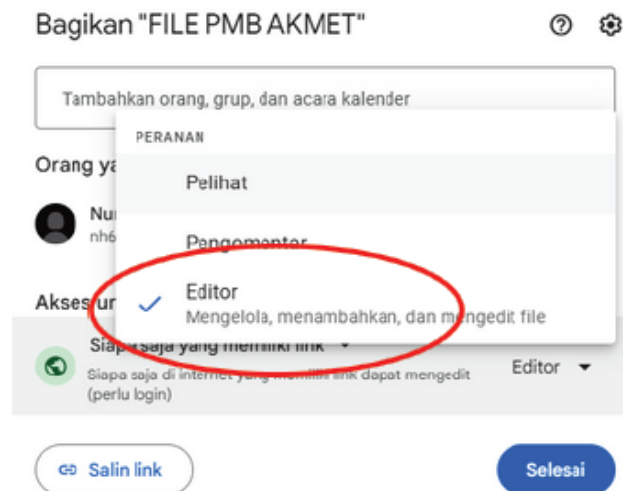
Bagikan "FILE PMB AKMET"

Tambahkan orang, grup, dan acara kalender

PERANAN

Pelihat

Pengomentar

Editor
Mengelola, menambahkan, dan mengedit file

Orang ya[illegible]

Nu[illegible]
nh6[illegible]

Akses u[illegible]

Siapa saja yang memiliki link

Siapa saja di internet yang memiliki link dapat mengedit (perlu login)

Editor

Salin link

Selesai